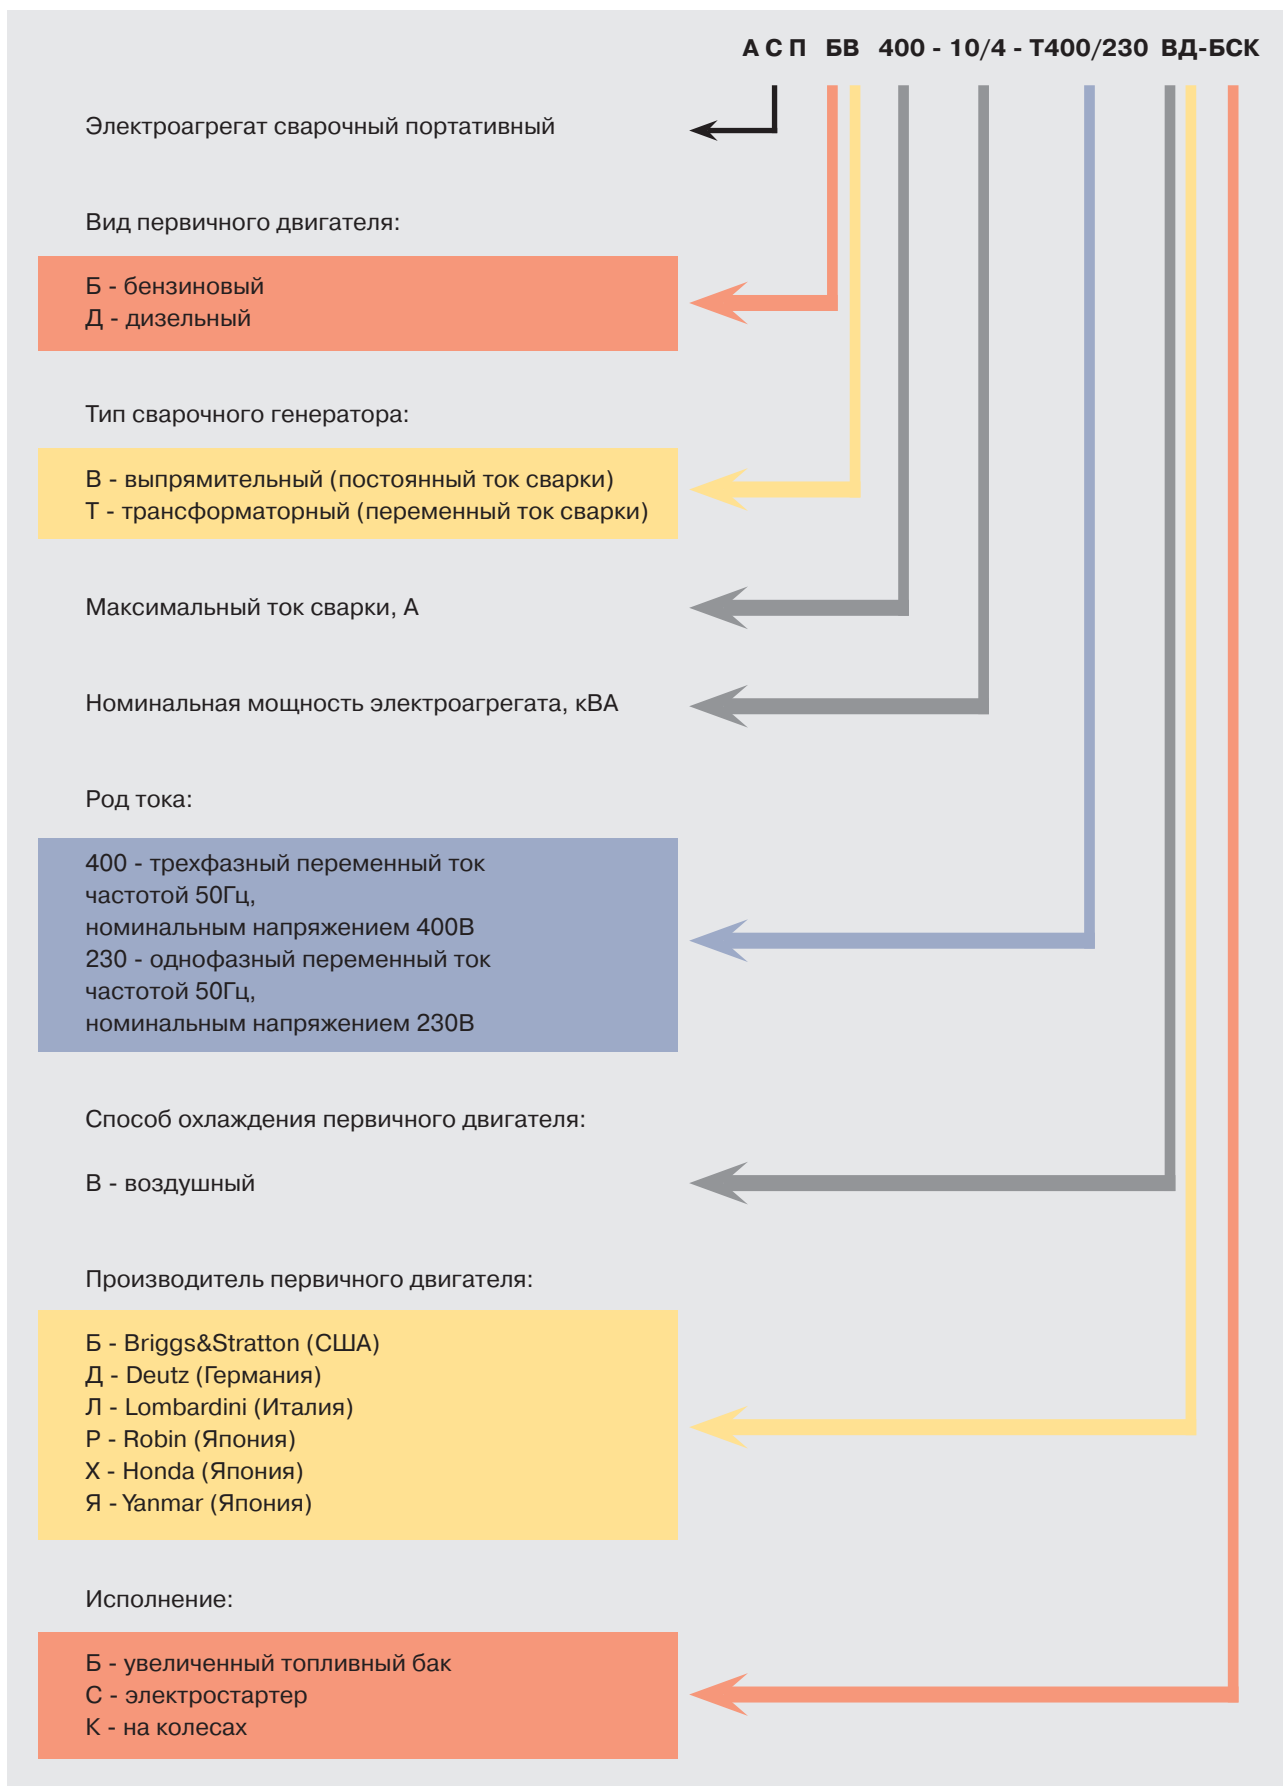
А С П БВ 400 - 10/4 - Т400/230 ВД-БСК

Электроагрегат сварочный портативный

Вид первичного двигателя:

Б - бензиновый
Д - дизельный

Тип сварочного генератора:

В - выпрямительный (постоянный ток сварки)
Т - трансформаторный (переменный ток сварки)

Максимальный ток сварки, А

Номинальная мощность электроагрегата, кВА

Род тока:

400 - трехфазный переменный ток частотой 50Гц, номинальным напряжением 400В
230 - однофазный переменный ток частотой 50Гц, номинальным напряжением 230В

Способ охлаждения первичного двигателя:

В - воздушный

Производитель первичного двигателя:

Б - Briggs&Stratton (США)
Д - Deutz (Германия)
Л - Lombardini (Италия)
Р - Robin (Япония)
Х - Honda (Япония)
Я - Yanmar (Япония)

Исполнение:

Б - увеличенный топливный бак
С - электростартер
К - на колесах